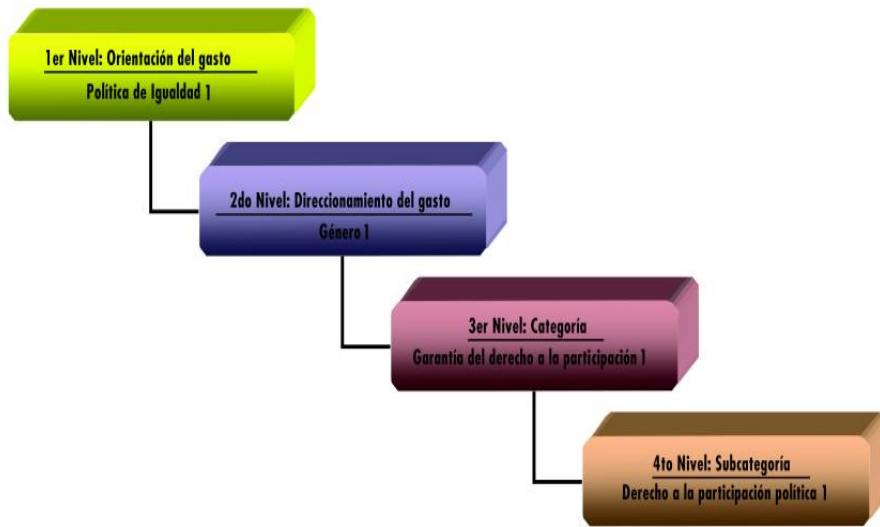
1er Nivel: Orientación del gasto
Política de Igualdad 1

2do Nivel: Direccionamiento del gasto
Género 1

3er Nivel: Categoria
Garantia del derecho a la participación 1

4to Nivel: Subcategoría
Derecho a la participación política 1